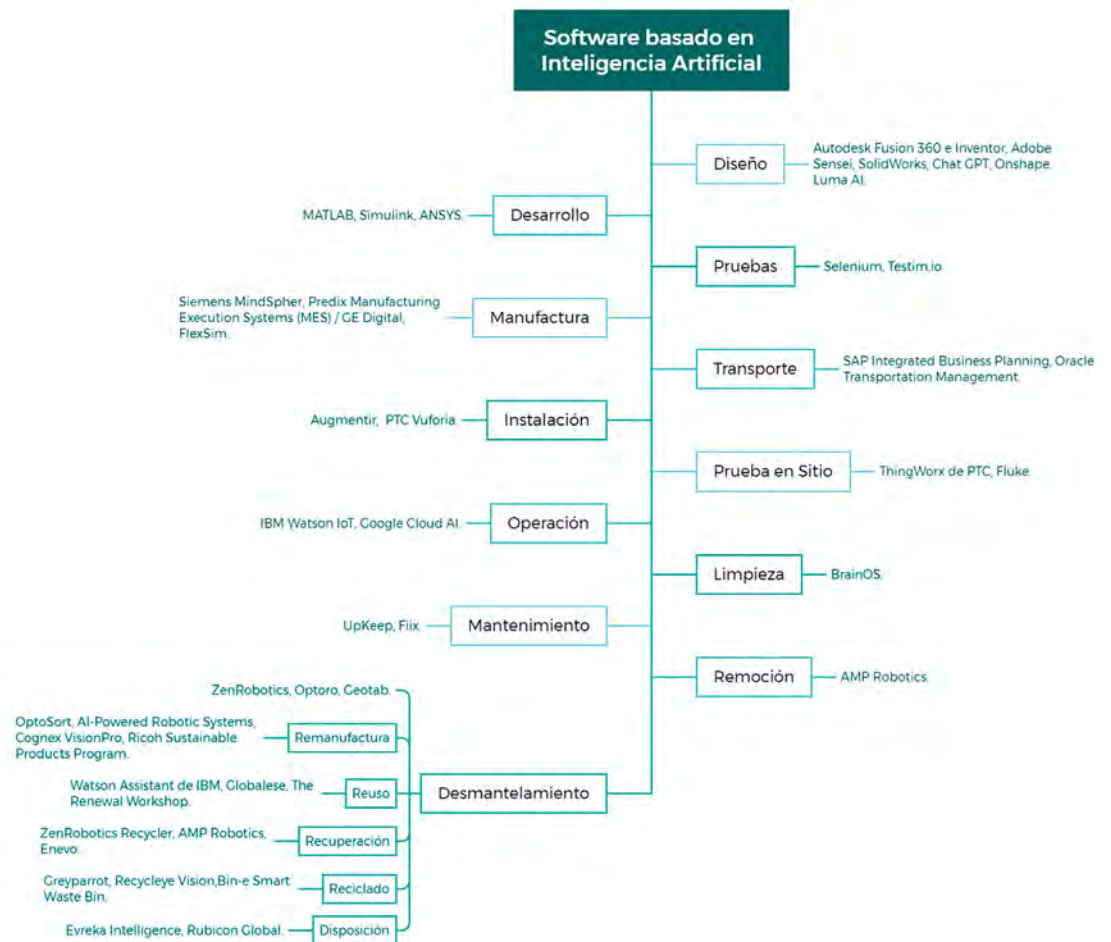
Software basado en Inteligencia Artificial

Diseño
Autodesk Fusion 360 e Inventor, Adobe Sensei, SolidWorks, Chat GPT, Onshape Luma AI.

Desarrollo
MATLAB, Simulink, ANSYS.

Pruebas
Selenium, Testim.io

Manufactura
Siemens MindSpher, Predix Manufacturing Execution Systems (MES) / GE Digital, FlexSim.

Transporte
SAP Integrated Business Planning, Oracle Transportation Management.

Instalación
Augmentir, PTC Vuforia.

Prueba en Sitio
ThingWorx de PTC, Fluke.

Operación
IBM Watson IoT, Google Cloud AI.

Limpieza
BrainOS.

Mantenimiento
UpKeep, Fiix.

Remoción
AMP Robotics.

Desmantelamiento
ZenRobotics, Optoro, Geotab.

Remanufactura
OptoSort, AI-Powered Robotic Systems, Cognex VisionPro, Ricoh Sustainable Products Program.

Reuso
Watson Assistant de IBM, Globalese, The Renewal Workshop.

Recuperación
ZenRobotics Recycler, AMP Robotics, Enevo.

Reciclado
Greyparrot, Recycleye Vision,Bin-e Smart Waste Bin.

Disposición
Evreka Intelligence, Rubicon Global.